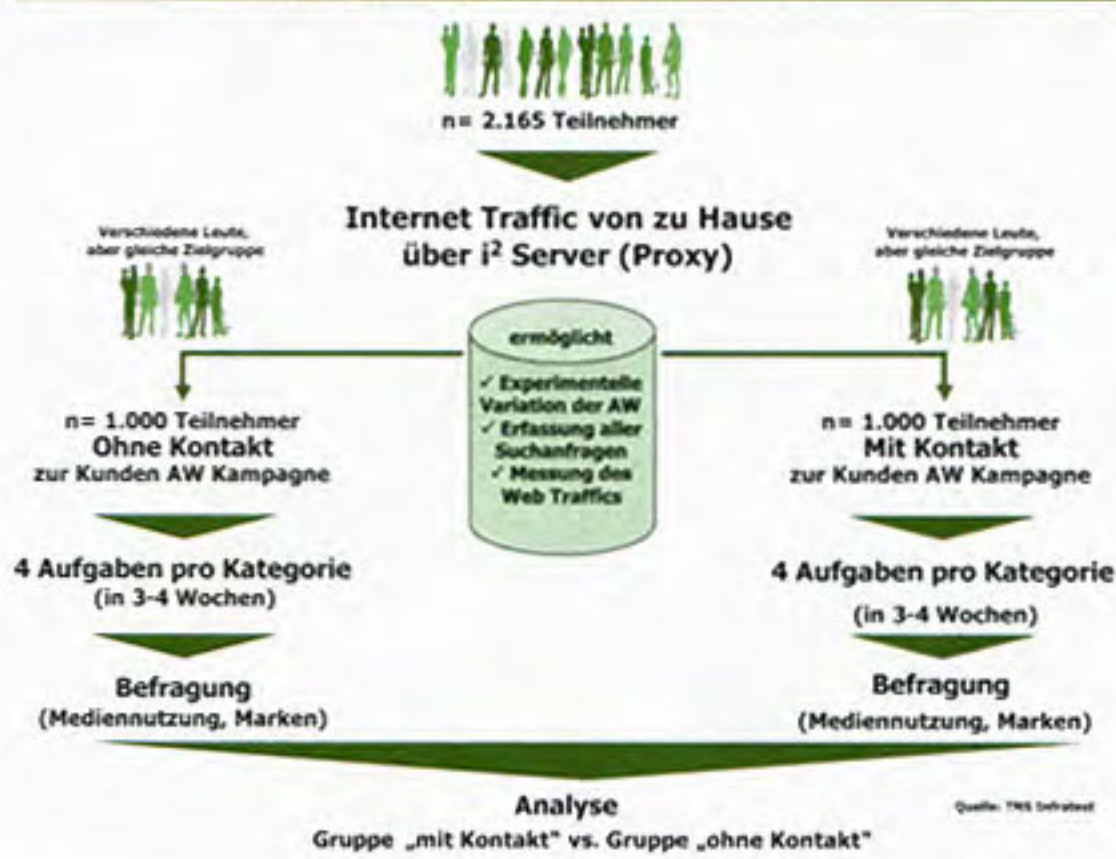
n= 2.165 Teilnehmer

Internet Traffic von zu Hause über i$^2$ Server (Proxy)

Verschiedene Leute, aber gleiche Zielgruppe

Verschiedene Leute, aber gleiche Zielgruppe

ermöglicht

✓ Experimentelle Variation der AW
✓ Erfassung aller Suchanfragen
✓ Messung des Web Traffics

n= 1.000 Teilnehmer
Ohne Kontakt
zur Kunden AW Kampagne

4 Aufgaben pro Kategorie
(in 3-4 Wochen)

Befragung
(Mediennutzung, Marken)

n= 1.000 Teilnehmer
Mit Kontakt
zur Kunden AW Kampagne

4 Aufgaben pro Kategorie
(in 3-4 Wochen)

Befragung
(Mediennutzung, Marken)

Analyse
Gruppe „mit Kontakt" vs. Gruppe „ohne Kontakt"

Quelle: TNS Infratest